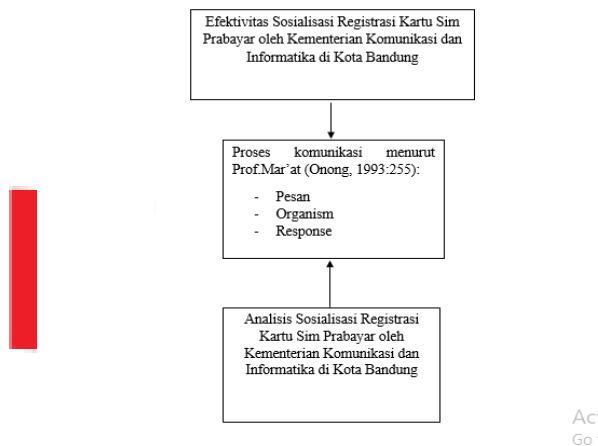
Efektivitas Sosialisasi Registrasi Kartu Sim Prabayar oleh Kementerian Komunikasi dan Informatika di Kota Bandung

Proses komunikasi menurut Prof.Mar'at (Onong, 1993:255):

- Pesan
- Organism
- Response

Analisis Sosialisasi Registrasi Kartu Sim Prabayar oleh Kementerian Komunikasi dan Informatika di Kota Bandung

Act
Go